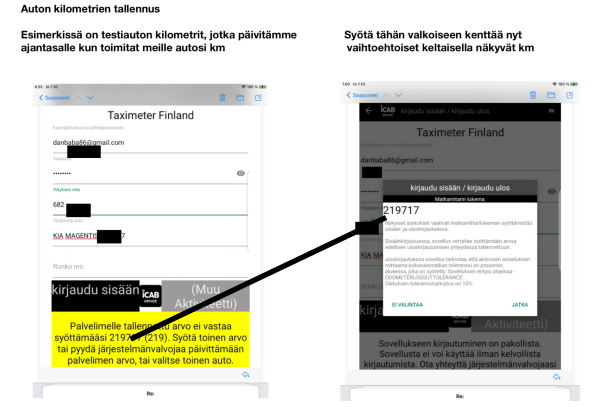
Auton kilometrien tallennus

Esimerkissä on testiauton kilometrit, jotka päivitämme ajantasalle kun toimitat meille autosi km

Syötä tähän valkoiseen kenttää nyt vaihtoehtoiset keltaisella näkyvät km

Saapuneet

Taximeter Finland

danbaba86@gmail.com

682

KIA MAGENTIS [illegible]7

Runko nro.

kirjaudu sisään

ICAB DRIVER

(Muu Aktiviteetti)

Palvelimelle tallennettu arvo ei vastaa syöttämääsi 21971 (219). Syötä toinen arvo tai pyydä järjestelmänvalvojaa päivittämään palvelimen arvo, tai valitse toinen auto.

Re:

Saapuneet

kirjaudu sisään / kirjaudu ulos

Taximeter Finland

danbaba86@gmail.com

kirjaudu sisään / kirjaudu ulos

Matkamittarin lukema:

219717

Nykyiset asetukset vaativat matkamittarilukeman syöttämistä sisään- ja uloskirjautuessa.

Sisäänkirjautuessa, sovellus vertailee syöttämääsi arvoa edellisen uloskirjautumisen yhteydessä tallennettuun.

Uloskirjautuessa sovellus tarkistaa, että aiktivisen sovelluksen mittaama kokonaismatkan toleranssi on prosentin alueessa, joka on syötetty Sovelluksen ehtyisi ohjeissa - ODOMETERLOGOUTTOLERANCE'. Oletuksen toleranssitarkistus on 10%.

EI VALINTAA

JATKA

kirja

Aktiviteetti)

Sovelluksen tarkistus on pakollista. Sovellusta ei voi käyttää ilman kelvollista kirjautumista. Ota yhteyttä järjestelmänvalvojaan

Re: